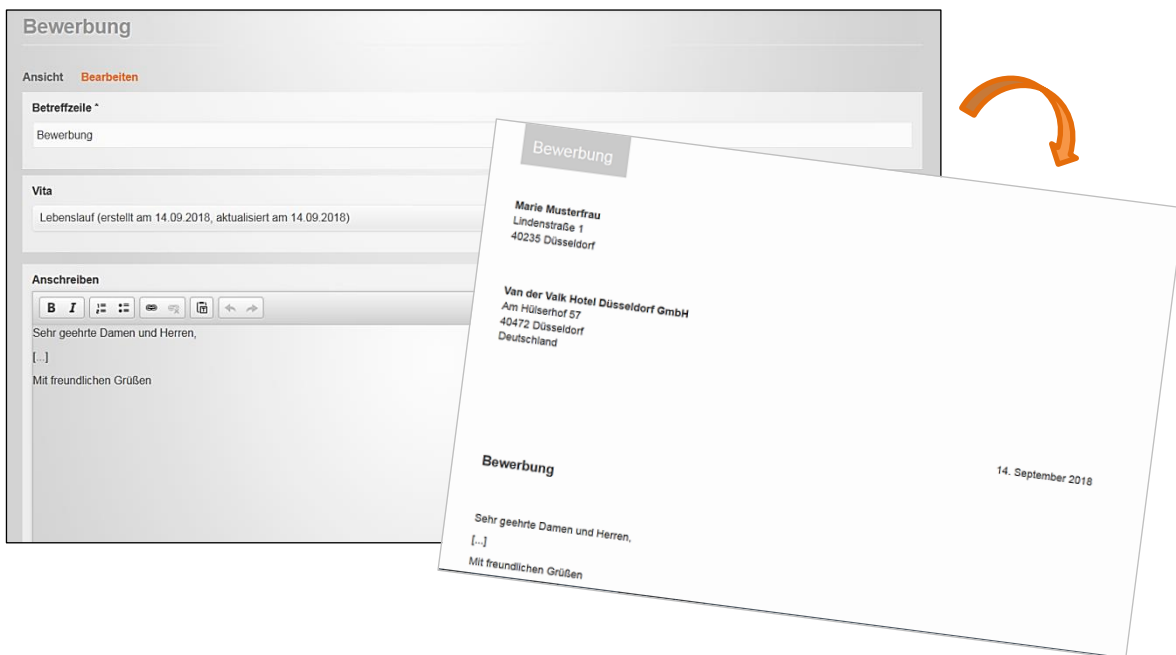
Bewerbung

Ansicht Bearbeiten

Betreffzeile *

Bewerbung

Vita

Lebenslauf (erstellt am 14.09.2018, aktualisiert am 14.09.2018)

Anschreiben

B I

Sehr geehrte Damen und Herren,

[...]

Mit freundlichen Grüßen

Bewerbung

Marie Musterfrau
Lindenstraße 1
40235 Düsseldorf

Van der Valk Hotel Düsseldorf GmbH
Am Hülserhof 57
40472 Düsseldorf
Deutschland

Bewerbung

14. September 2018

Sehr geehrte Damen und Herren,

[...]

Mit freundlichen Grüßen